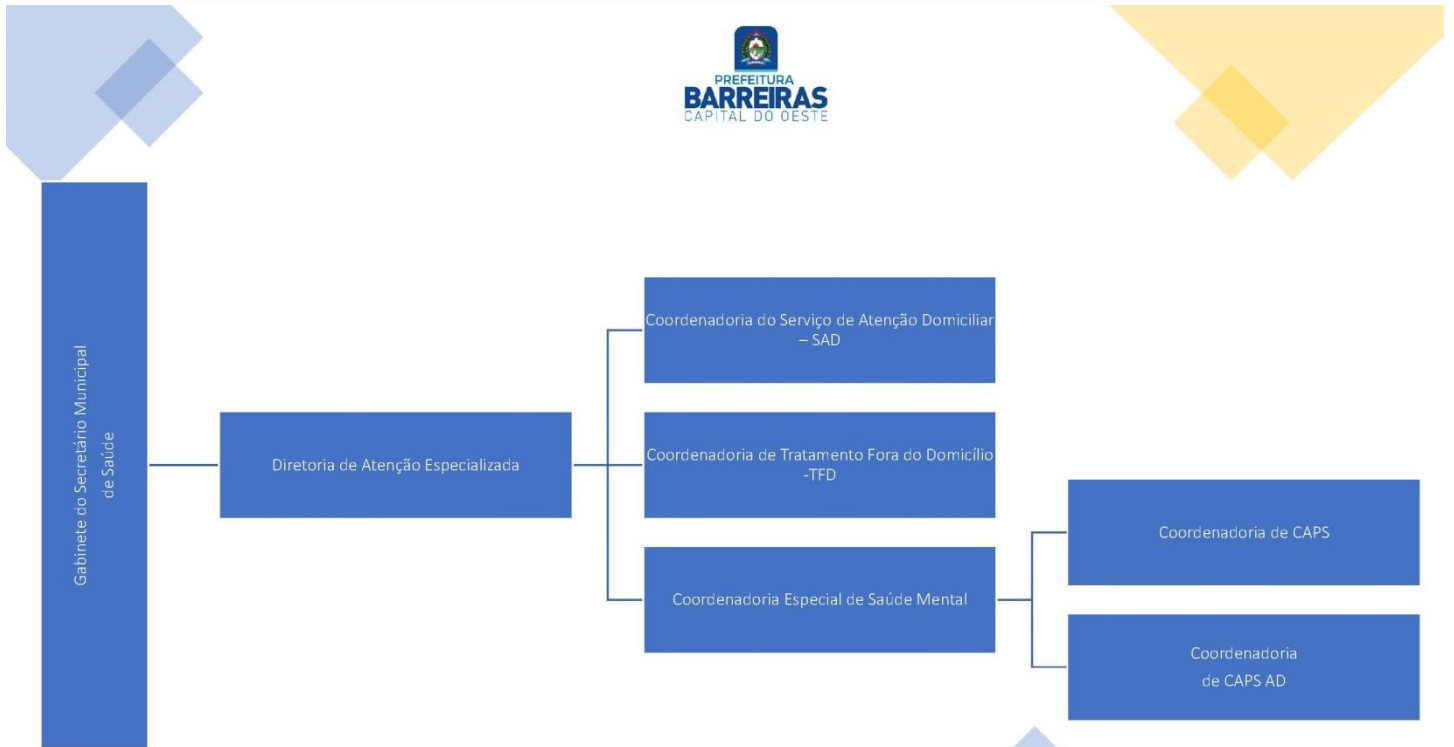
PREFEITURA
BARREIRAS
CAPITAL DO OESTE

Gabinete do Secretário Municipal de Saúde

Diretoria de Atenção Especializada

Coordenadoria do Serviço de Atenção Domiciliar – SAD

Coordenadoria de Tratamento Fora do Domicílio -TFD

Coordenadoria Especial de Saúde Mental

Coordenadoria de CAPS

Coordenadoria de CAPS AD